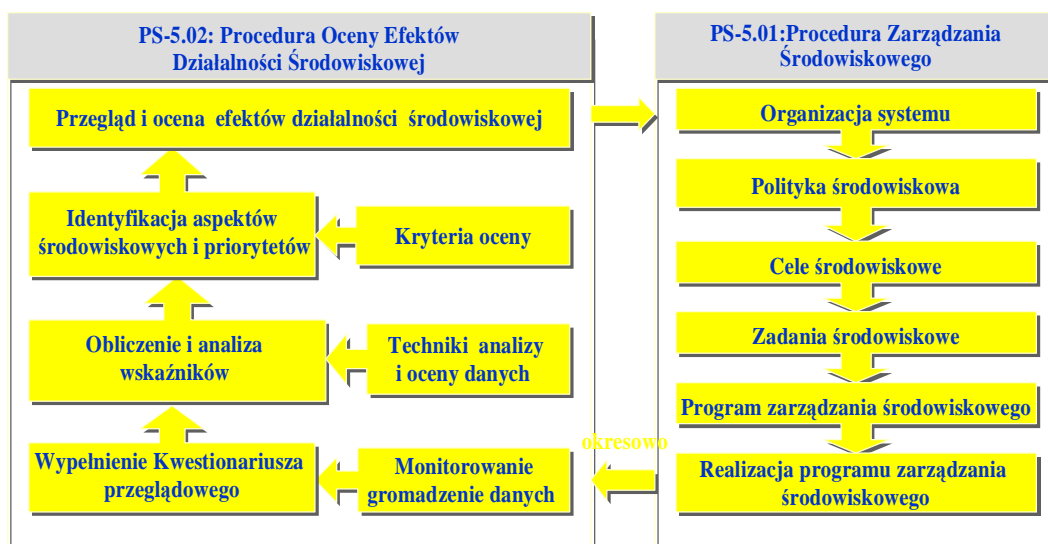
PS-5.02: Procedura Oceny Efektów Działalności Środowiskowej

Przegląd i ocena efektów działalności środowiskowej

Identyfikacja aspektów środowiskowych i priorytetów

Kryteria oceny

Obliczenie i analiza wskaźników

Techniki analizy i oceny danych

Wypełnienie Kwestionariusza przeglądowego

Monitorowanie gromadzenie danych

PS-5.01:Procedura Zarządzania Środowiskowego

Organizacja systemu

Polityka środowiskowa

Cele środowiskowe

Zadania środowiskowe

Program zarządzania środowiskowego

okresowo

Realizacja programu zarządzania środowiskowego